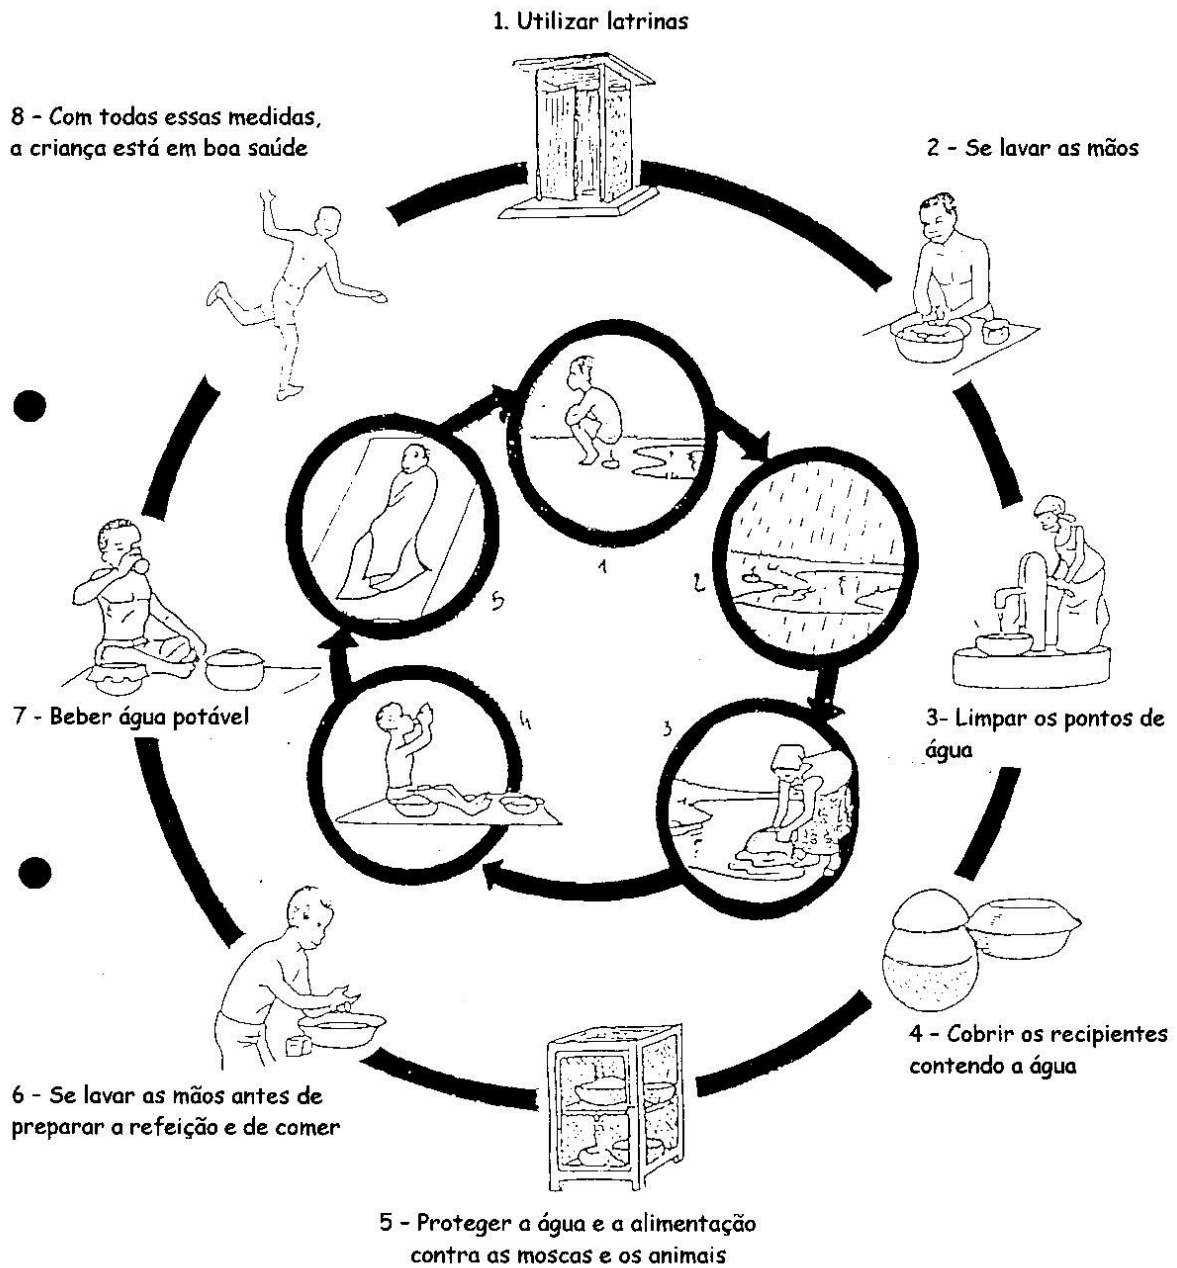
1. Utilizar latrinas

2 - Se lavar as mãos

3- Limpar os pontos de água

4 - Cobrir os recipientes contendo a água

5 - Proteger a água e a alimentação contra as moscas e os animais

6 - Se lavar as mãos antes de preparar a refeição e de comer

7 - Beber água potável

8 - Com todas essas medidas, a criança está em boa saúde

1

2

3

4

5